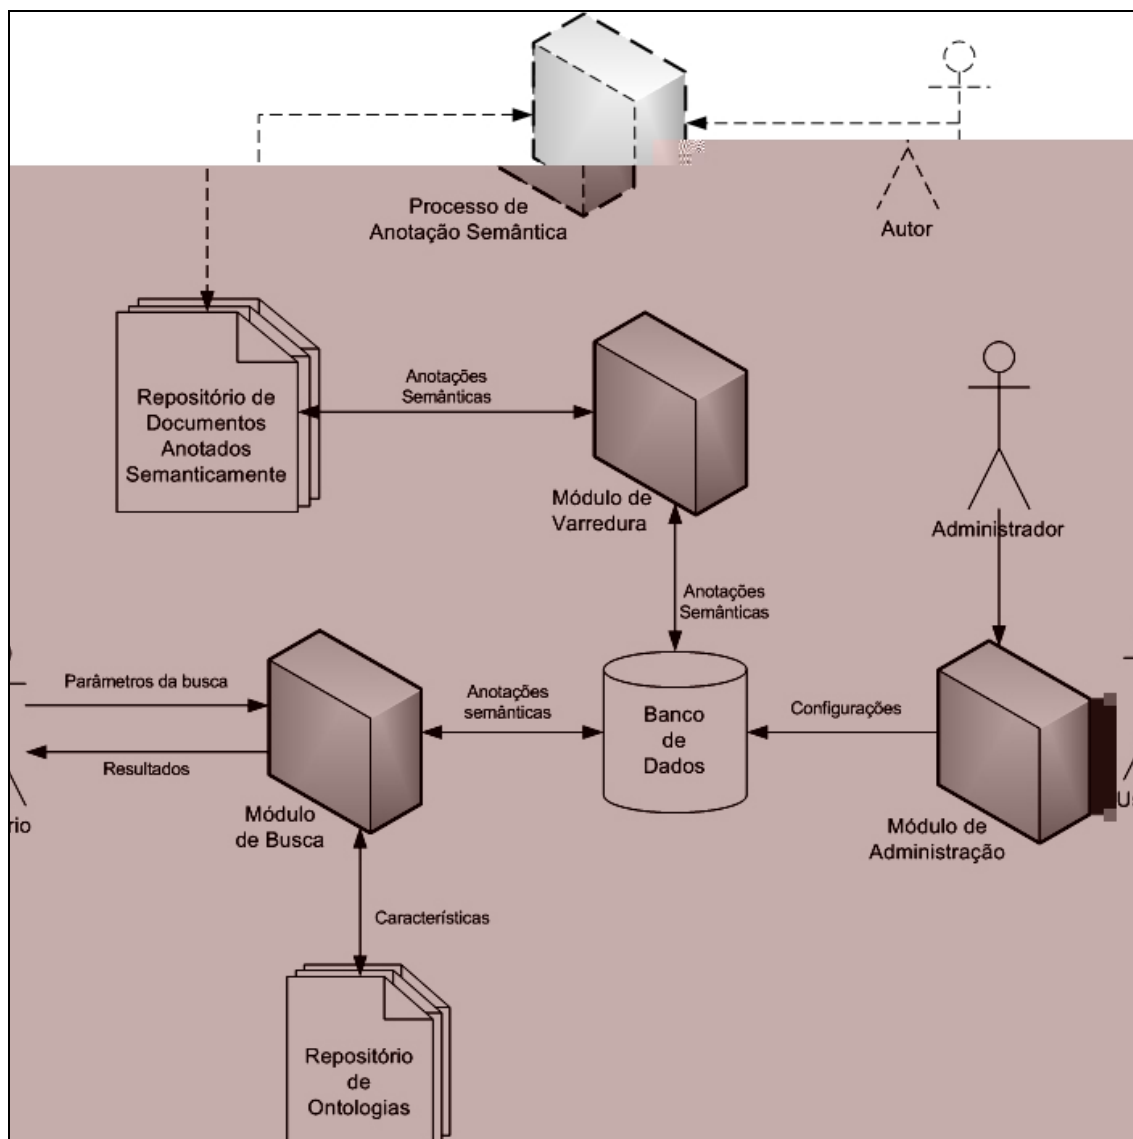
Processo de Anotação Semântica

Autor

Repositório de Documentos Anotados Semanticamente

Anotações Semânticas

Módulo de Varredura

Administrador

Anotações Semânticas

Parâmetros da busca

Resultados

rio

Anotações semânticas

Banco de Dados

Configurações

Módulo de Busca

Módulo de Administração

U

Características

Repositório de Ontologias